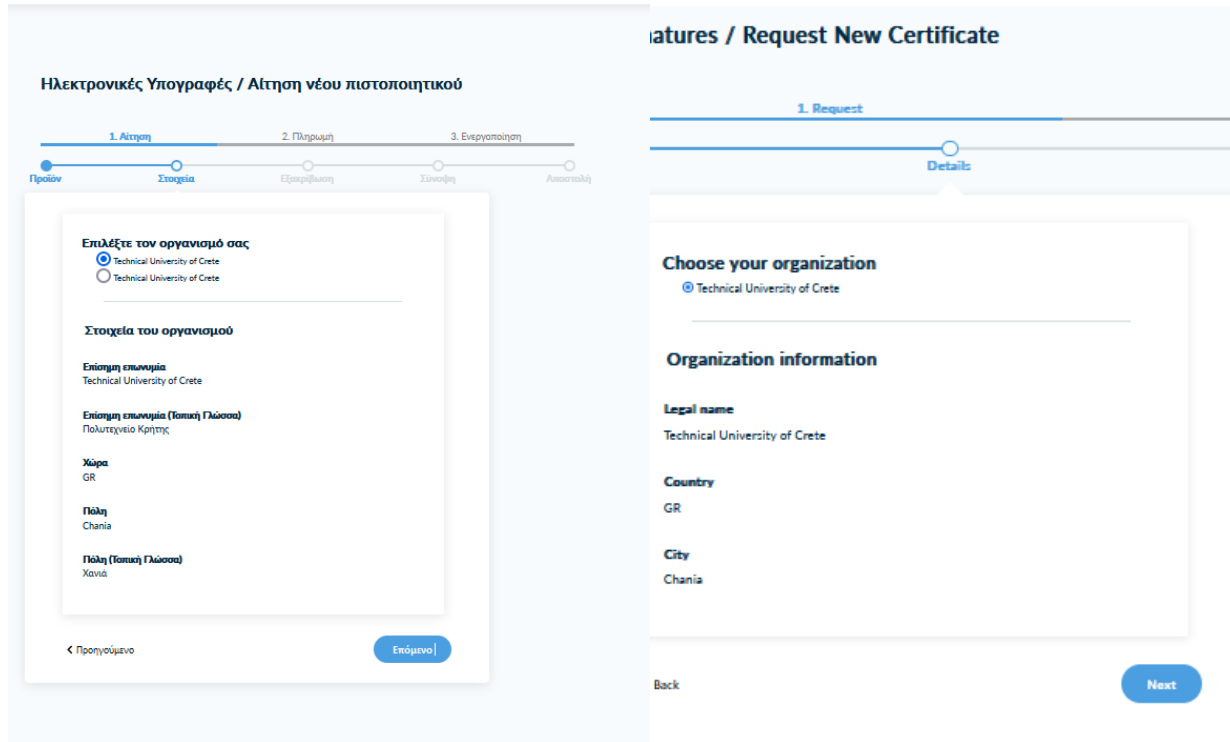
Ηλεκτρονικές Υπογραφές / Αίτηση νέου πιστοποιητικού

1. Αίτηση
2. Πληρωμή
3. Ενεργοποίηση

Προϊόν
Στοιχεία
Εξακρίβωση
Σύνοψη
Αποστολή

Επιλέξτε τον οργανισμό σας

Technical University of Crete
Technical University of Crete

Στοιχεία του οργανισμού

Επίσημη επωνυμία
Technical University of Crete

Επίσημη επωνυμία (Τοπική Γλώσσα)
Πολυτεχνείο Κρήτης

Χώρα
GR

Πόλη
Chania

Πόλη (Τοπική Γλώσσα)
Χανιά

Προηγούμενο

Επόμενο

atures / Request New Certificate

1. Request

Details

Choose your organization

Technical University of Crete

Organization information

Legal name
Technical University of Crete

Country
GR

City
Chania

Back

Next